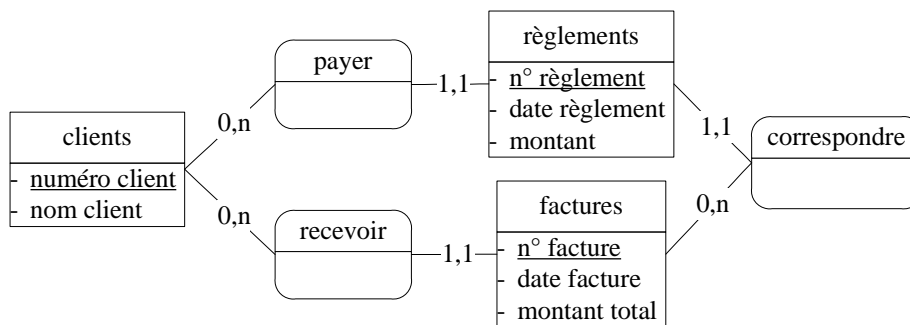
payer

règlements
- n° règlement
- date règlement
- montant

1,1

0,n

clients
- numéro client
- nom client

1,1

correspondre

0,n

recevoir

1,1

factures
- n° facture
- date facture
- montant total

0,n